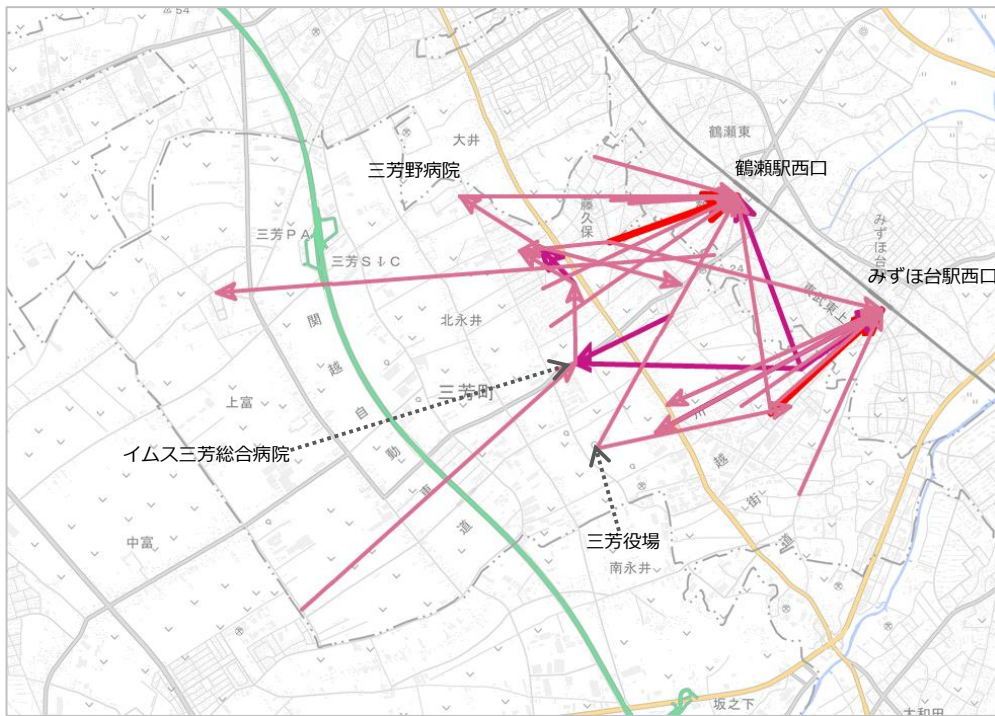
鶴瀬東

鶴瀬駅西口

三芳野病院

大井

藤久保

みずほ台

みずほ台駅西口

三芳ＰＡ

三芳ＳＩＣ

北永井

東武東上線

関越自動車道

三芳町

上富

イムス三芳総合病院

川越街道

中富

三芳役場

南永井

坂之下

大和田